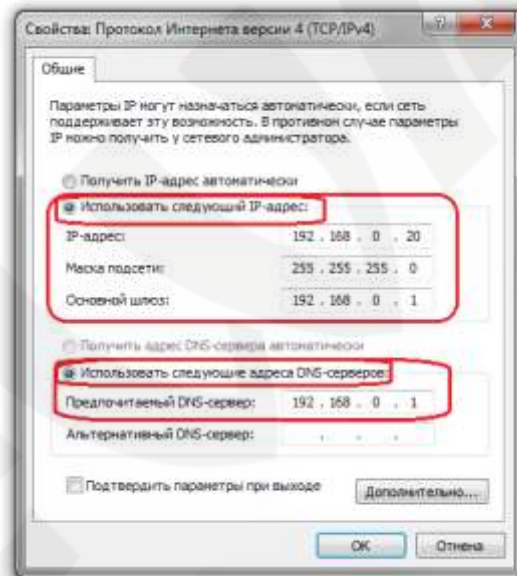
Свойства: Протокол Интернета версии 4 (TCP/IPv4)

Общие

Параметры IP могут назначаться автоматически, если сеть поддерживает эту возможность. В противном случае параметры IP можно получить у сетевого администратора.

Получить IP-адрес автоматически

Использовать следующий IP-адрес:

IP-адрес: 192 . 168 . 0 . 20

Маска подсети: 255 . 255 . 255 . 0

Основной шлюз: 192 . 168 . 0 . 1

Получить адрес DNS-сервера автоматически

Использовать следующие адреса DNS-серверов:

Предпочитаемый DNS-сервер: 192 . 168 . 0 . 1

Альтернативный DNS-сервер: . . .

Подтвердить параметры при выходе

Дополнительно...

OK

Отмена